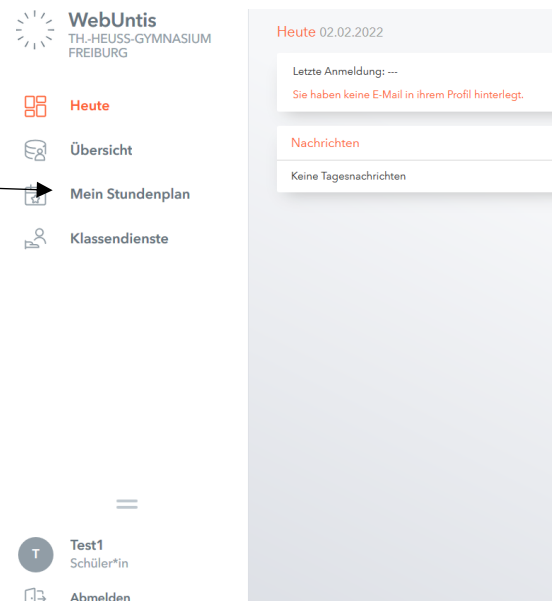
WebUntis
TH.-HEUSS-GYMNASIUM
FREIBURG

Heute
Übersicht
Mein Stundenplan
Klassendienste

T
Test1
Schüler*in
Abmelden

Heute 02.02.2022

Letzte Anmeldung: ---
Sie haben keine E-Mail in ihrem Profil hinterlegt.

Nachrichten
Keine Tagesnachrichten